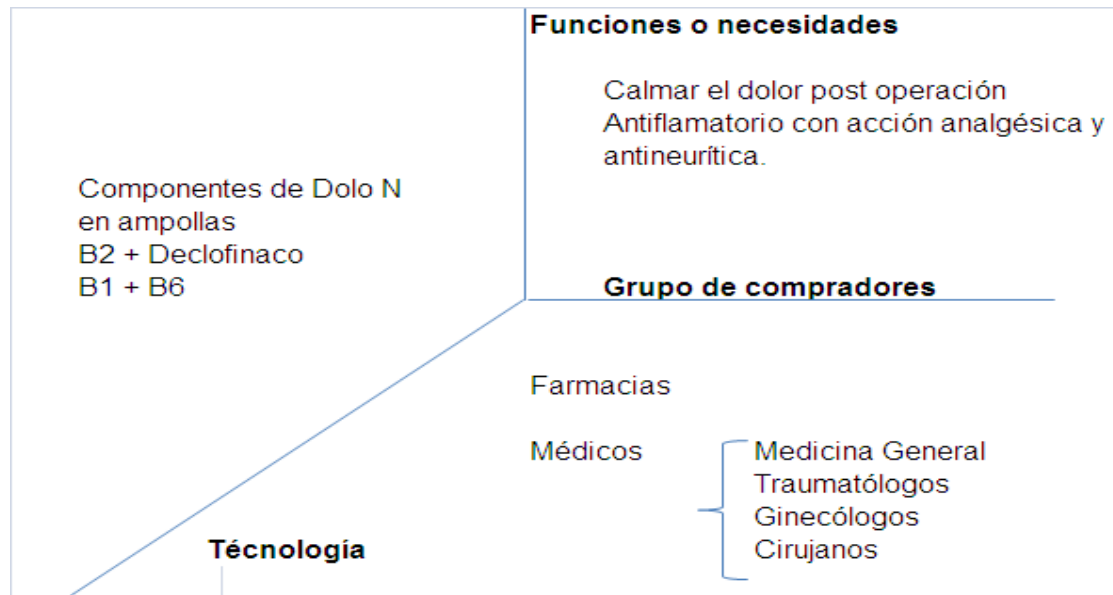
Funciones o necesidades

Calmar el dolor post operación
Antiflamatorio con acción analgésica y antineurítica.

Componentes de Dolo N en ampollas
B2 + Declofinaco
B1 + B6

Grupo de compradores

Farmacias

Médicos

Medicina General
Traumatólogos
Ginecólogos
Cirujanos

Técnologia